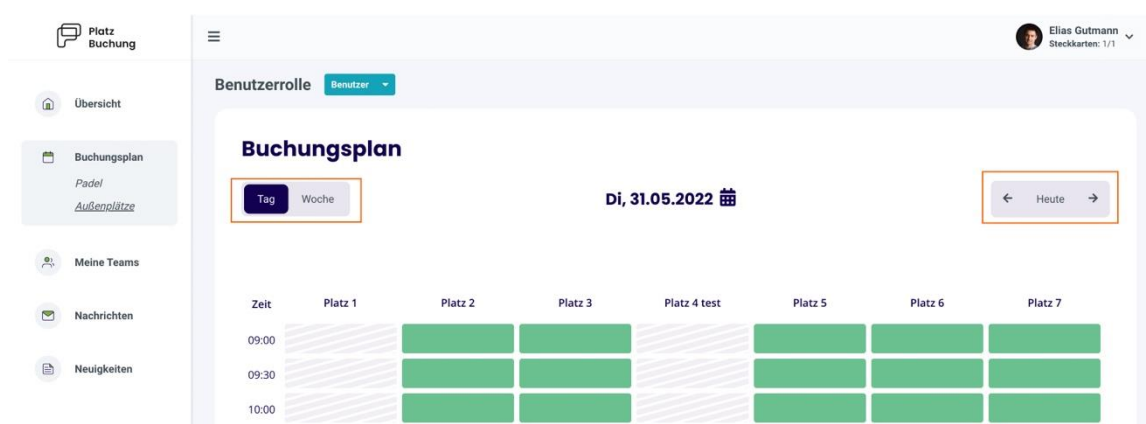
Platz Buchung

Übersicht

Buchungsplan
Padel
Außenplätze

Meine Teams

Nachrichten

Neuigkeiten

Elias Gutmann
Steckkarten: 1/1

Benutzerrolle Benutzer

Buchungsplan

Tag Woche

Di, 31.05.2022

← Heute →

| Zeit | Platz 1 | Platz 2 | Platz 3 | Platz 4 test | Platz 5 | Platz 6 | Platz 7 |
|---|---|---|---|---|---|---|---|
| 09:00 | | | | | | | |
| 09:30 | | | | | | | |
| 10:00 | | | | | | | |